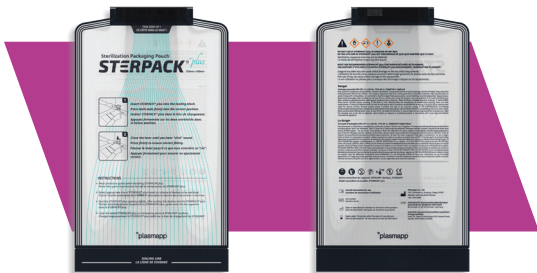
Sterilization Packaging Pouch
STERPACK plus

1

Insert STERPACK plus into the loading block.
Place dans le bloc de chargement.

2

Close the lever until you hear "click" sound.
Fermez le levier jusqu'à ce que vous entendiez un "clic".

INSTRUCTIONS

plasmapp

SEALING LINE
LA LIGNE DE SCELLAGE

Danger

Le Danger

plasmapp

plasmapp